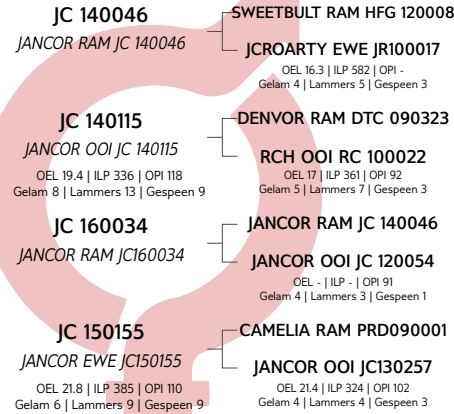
JC 140046
JANCOR RAM JC 140046

SWEETBULT RAM HFG 120008

JCROARTY EWE JR100017
OEL 16.3 | ILP 582 | OPI -
Gelam 4 | Lammers 5 | Gespeen 3

JC 140115
JANCOR OOI JC 140115
OEL 19.4 | ILP 336 | OPI 118
Gelam 8 | Lammers 13 | Gespeen 9

DENVOR RAM DTC 090323

RCH OOI RC 100022
OEL 17 | ILP 361 | OPI 92
Gelam 5 | Lammers 7 | Gespeen 3

JC 160034
JANCOR RAM JC160034

JANCOR RAM JC 140046

JANCOR OOI JC 120054
OEL - | ILP - | OPI 91
Gelam 4 | Lammers 3 | Gespeen 1

JC 150155
JANCOR EWE JC150155
OEL 21.8 | ILP 385 | OPI 110
Gelam 6 | Lammers 9 | Gespeen 9

CAMELIA RAM PRD090001

JANCOR OOI JC130257
OEL 21.4 | ILP 324 | OPI 102
Gelam 4 | Lammers 4 | Gespeen 3